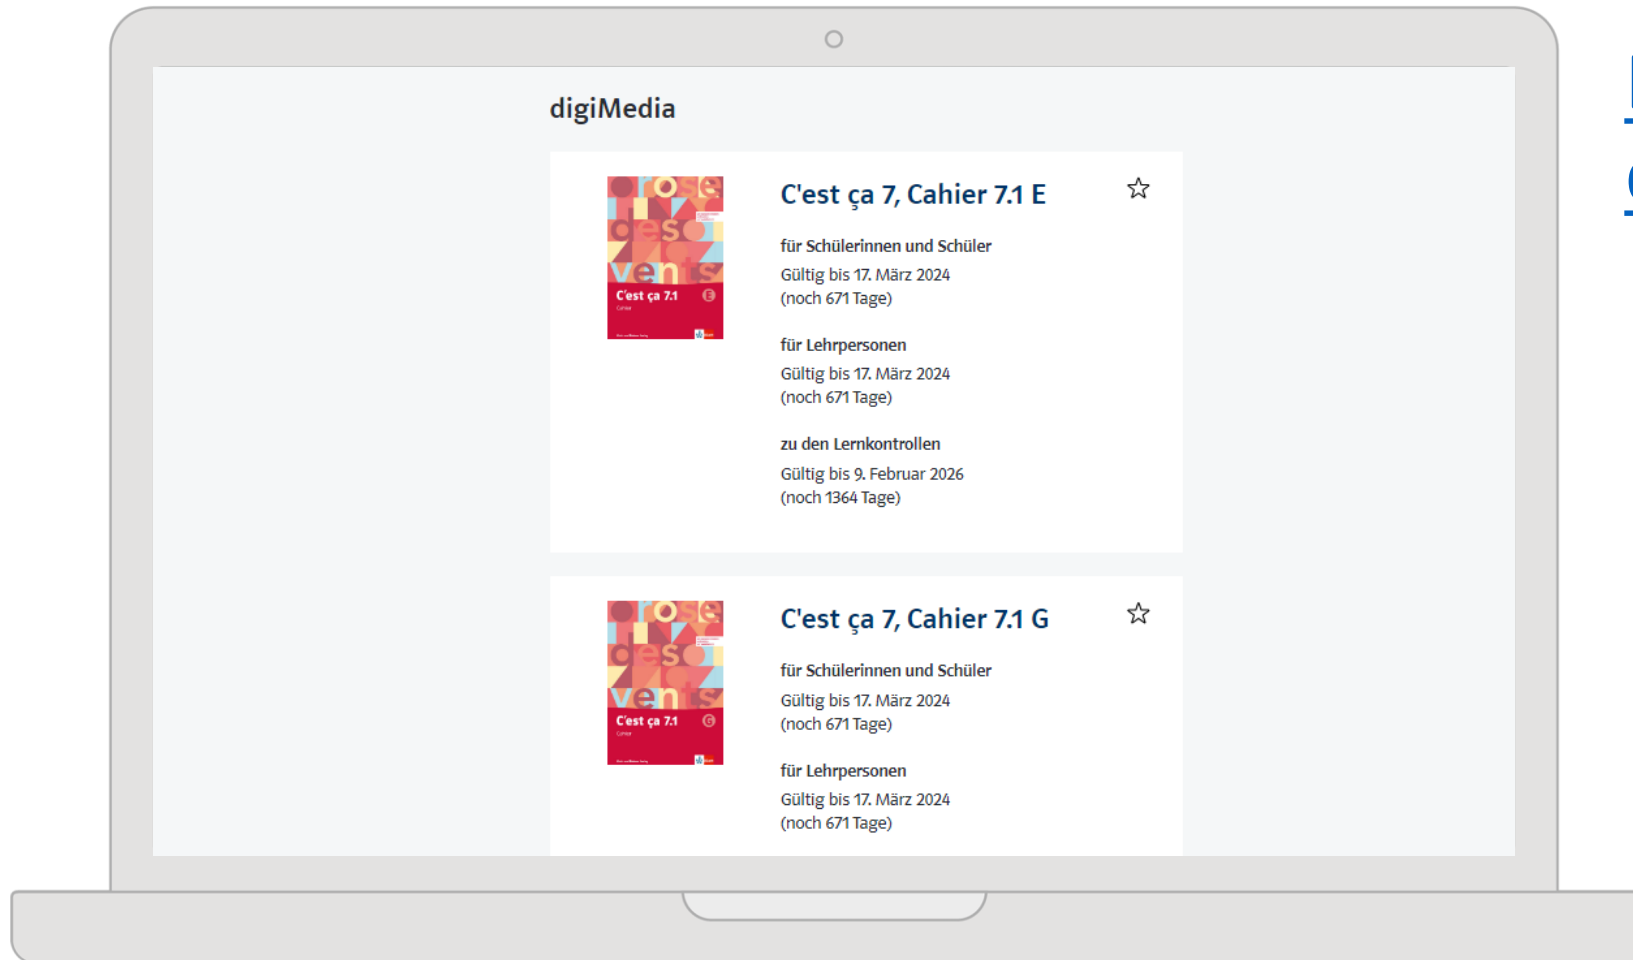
digiMedia

rose des vents
C'est ça 7.1 E
Cahier

C'est ça 7, Cahier 7.1 E

für Schülerinnen und Schüler
Gültig bis 17. März 2024
(noch 671 Tage)

für Lehrpersonen
Gültig bis 17. März 2024
(noch 671 Tage)

zu den Lernkontrollen
Gültig bis 9. Februar 2026
(noch 1364 Tage)

rose des vents
C'est ça 7.1 G
Cahier

C'est ça 7, Cahier 7.1 G

für Schülerinnen und Schüler
Gültig bis 17. März 2024
(noch 671 Tage)

für Lehrpersonen
Gültig bis 17. März 2024
(noch 671 Tage)